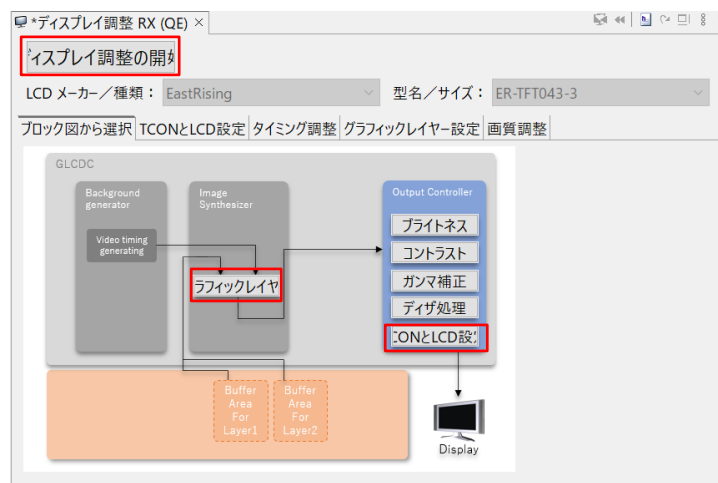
*ディスプレイ調整 RX (QE) ×

ィスプレイ調整の開始

LCD メーカー／種類： EastRising

型名／サイズ： ER-TFT043-3

ブロック図から選択 | TCONとLCD設定 | タイミング調整 | グラフィックレイヤー設定 | 画質調整

GLCDC

Background generator

Video timing generating

Image Synthesizer

ラフィックレイヤ

Output Controller

ブライトネス

コントラスト

ガンマ補正

ディザ処理

CONとLCD設定

Buffer Area For Layer1

Buffer Area For Layer2

Display